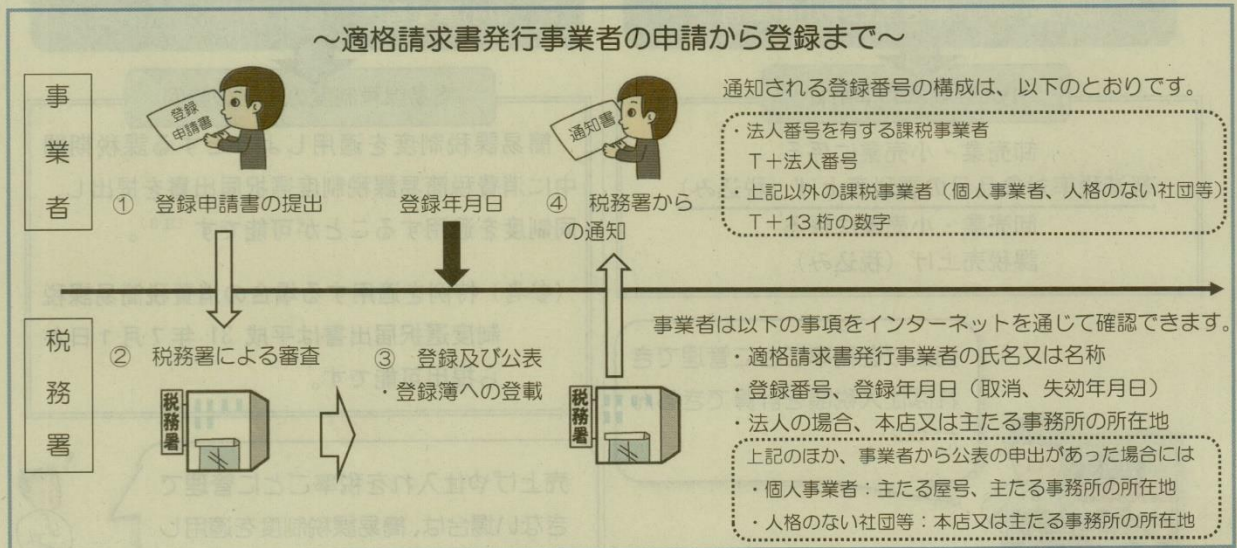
～適格請求書発行事業者の申請から登録まで～

事業者

登録申請書

① 登録申請書の提出

登録年月日

通知書

④ 税務署からの通知

通知される登録番号の構成は、以下のとおりです。

・法人番号を有する課税事業者
T＋法人番号
・上記以外の課税事業者（個人事業者、人格のない社団等）
T＋13桁の数字

税務署

② 税務署による審査

税務署

③ 登録及び公表
・登録簿への登載

税務署

事業者は以下の事項をインターネットを通じて確認できます。
・適格請求書発行事業者の氏名又は名称
・登録番号、登録年月日（取消、失効年月日）
・法人の場合、本店又は主たる事務所の所在地

上記のほか、事業者から公表の申出があった場合には
・個人事業者：主たる屋号、主たる事務所の所在地
・人格のない社団等：本店又は主たる事務所の所在地